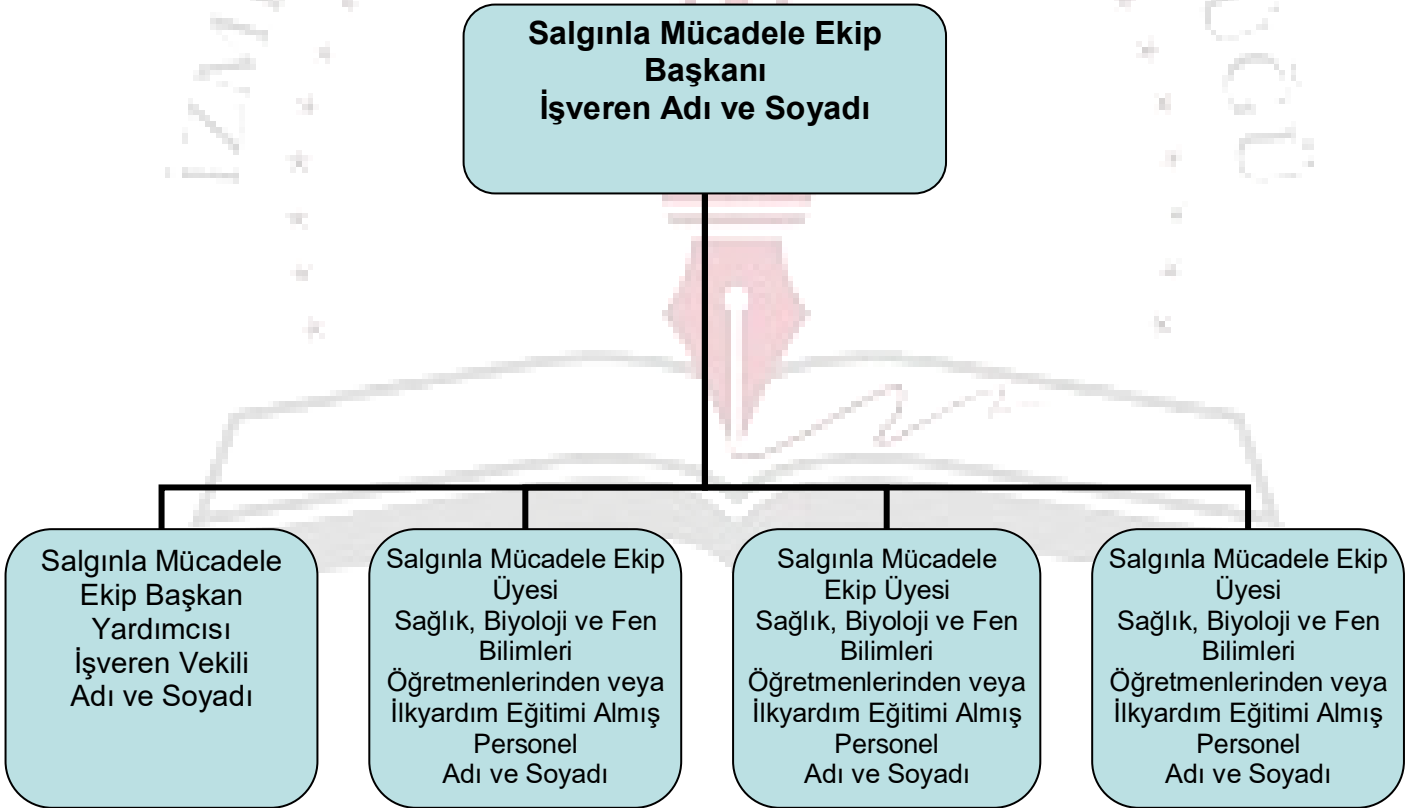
Salgınla Mücadele Ekip Başkanı
İşveren Adı ve Soyadı

Salgınla Mücadele Ekip Başkan Yardımcısı
İşveren Vekili
Adı ve Soyadı

Salgınla Mücadele Ekip Üyesi
Sağlık, Biyoloji ve Fen Bilimleri Öğretmenlerinden veya İlkyardım Eğitimi Almış Personel
Adı ve Soyadı

Salgınla Mücadele Ekip Üyesi
Sağlık, Biyoloji ve Fen Bilimleri Öğretmenlerinden veya İlkyardım Eğitimi Almış Personel
Adı ve Soyadı

Salgınla Mücadele Ekip Üyesi
Sağlık, Biyoloji ve Fen Bilimleri Öğretmenlerinden veya İlkyardım Eğitimi Almış Personel
Adı ve Soyadı